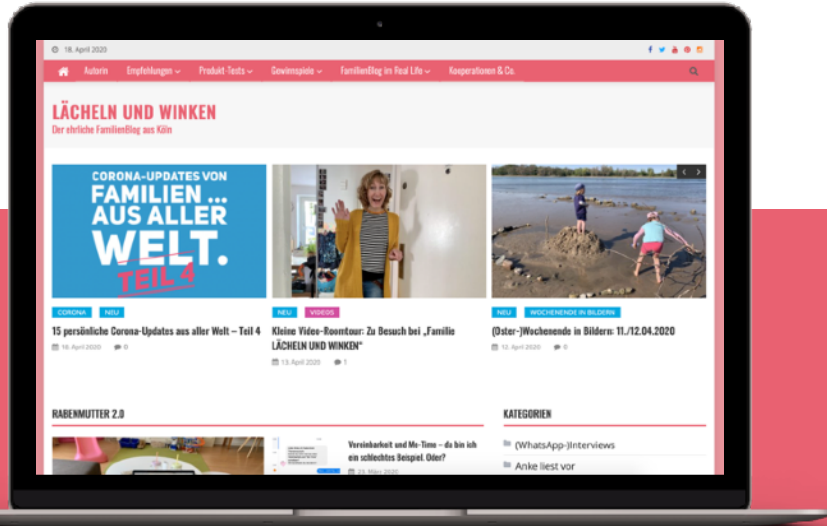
18. April 2020

Autorin Empfehlungen Produkt-Tests Gewinnspiele FamilienBlog im Real Life Kooperationen & Co.

LÄCHELN UND WINKEN
Der ehrliche FamilienBlog aus Köln

CORONA-UPDATES VON FAMILIEN ... AUS ALLER WELT. TEIL 4

CORONA NEU
15 persönliche Corona-Updates aus aller Welt – Teil 4
16. April 2020 0

NEU VIDEOS
Kleine Video-Roomtour: Zu Besuch bei „Familie LÄCHELN UND WINKEN"
13. April 2020 1

NEU WOCHENENDE IN BILDERN
(Oster-)Wochenende in Bildern: 11./12.04.2020
12. April 2020 0

RABENMUTTER 2.0

Vereinbarkeit und Me-Time – da bin ich ein schlechtes Beispiel. Oder?
23. März 2020

KATEGORIEN
(WhatsApp-)Interviews
Anke liest vor